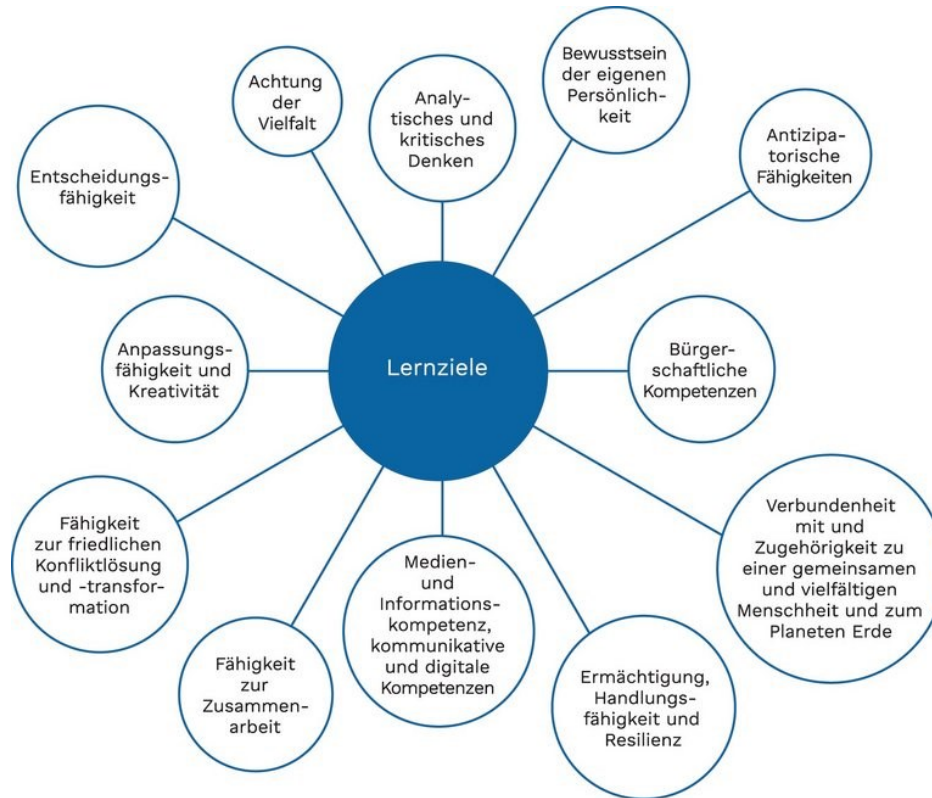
Lernziele

Achtung der Vielfalt

Analytisches und kritisches Denken

Bewusstsein der eigenen Persönlichkeit

Antizipatorische Fähigkeiten

Bürgerschaftliche Kompetenzen

Verbundenheit mit und Zugehörigkeit zu einer gemeinsamen und vielfältigen Menschheit und zum Planeten Erde

Ermächtigung, Handlungsfähigkeit und Resilienz

Medien- und Informationskompetenz, kommunikative und digitale Kompetenzen

Fähigkeit zur Zusammenarbeit

Fähigkeit zur friedlichen Konfliktlösung und -transformation

Anpassungsfähigkeit und Kreativität

Entscheidungsfähigkeit